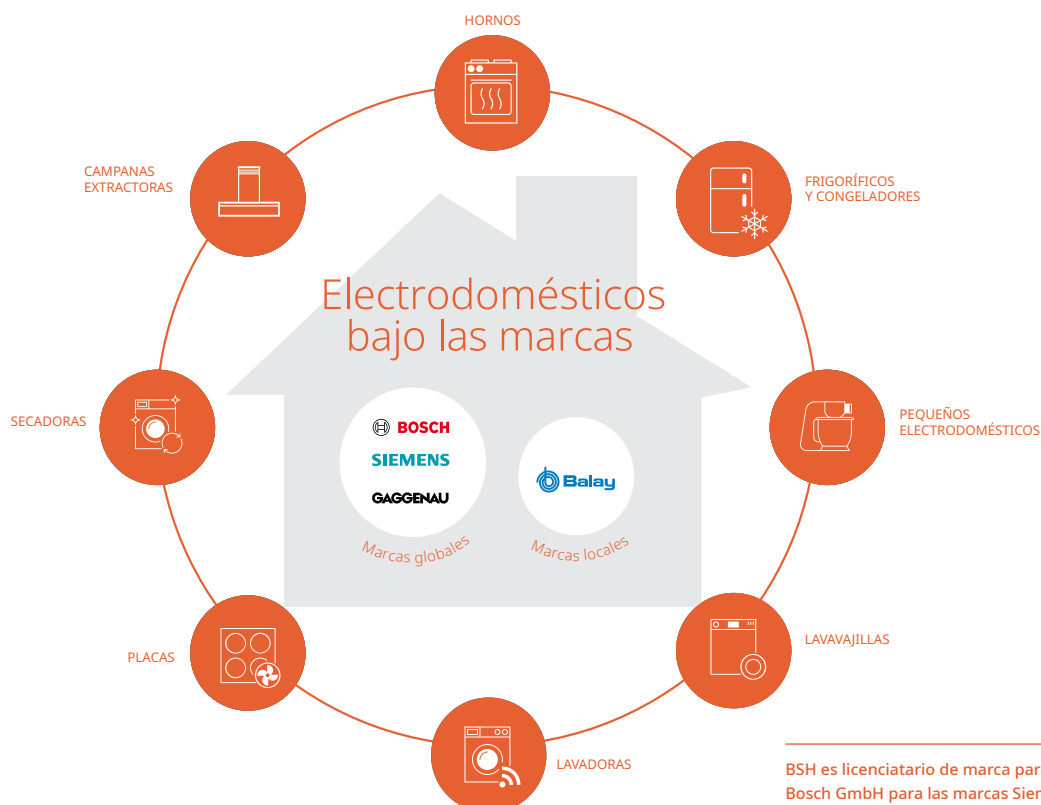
HORNOS

CAMPANAS EXTRACTORAS

FRIGORÍFICOS Y CONGELADORES

Electrodomésticos bajo las marcas

SECADORAS

PEQUEÑOS ELECTRODOMÉSTICOS

BOSCH

SIEMENS

GAGGENAU

Balay

Marcas globales

Marcas locales

PLACAS

LAVAVAJILLAS

LAVADORAS

BSH es licenciatario de marca par
Bosch GmbH para las marcas Sier